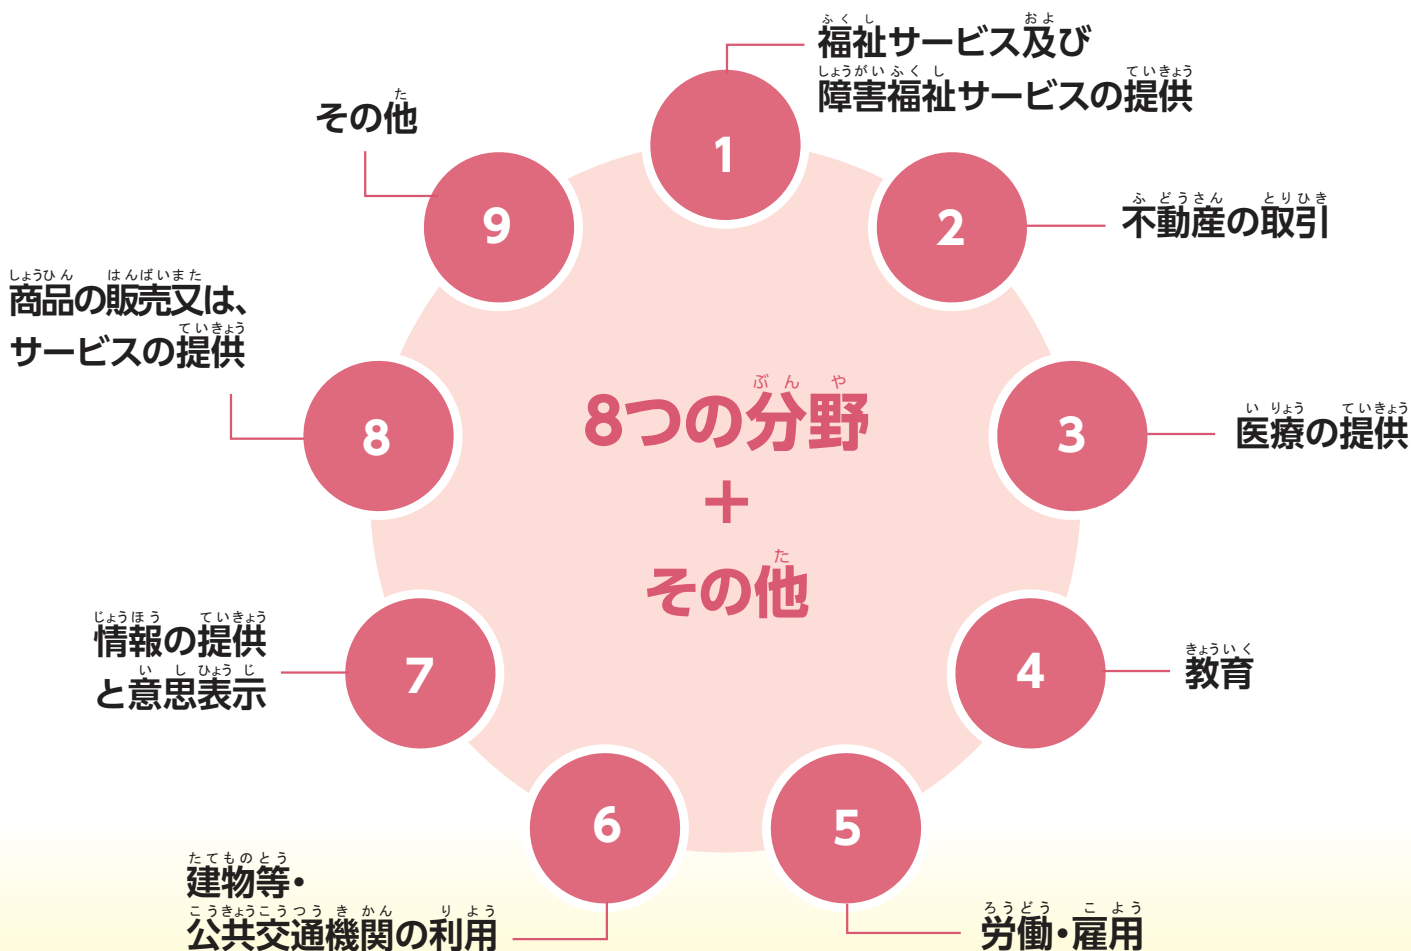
ふくし　およ
福祉サービス及び
しょうがいふくし　ていきょう
障害福祉サービスの提供

1

た
その他

9

2

ふどうさん　とりひき
不動産の取引

しょうひん　はんばいまた
商品の販売又は、
ていきょう
サービスの提供

ぶんや
8つの分野
＋
た
その他

8

3

いりょう　ていきょう
医療の提供

じょうほう　ていきょう
情報の提供
いしひょうじ
と意思表示

7

4

きょういく
教育

6

5

たてものとう
建物等・
こうきょうこうつうきかん　りよう
公共交通機関の利用

ろうどう　こよう
労働・雇用